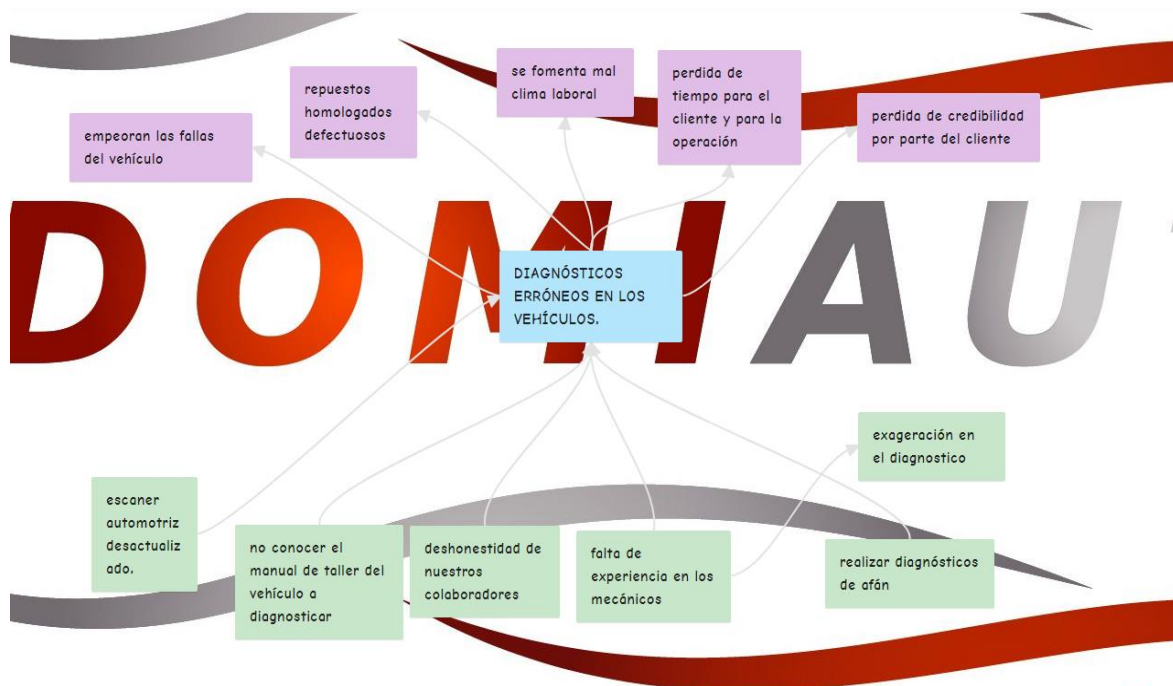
empeoran las fallas del vehículo

repuestos homologados defectuosos

se fomenta mal clima laboral

perdida de tiempo para el cliente y para la operación

perdida de credibilidad por parte del cliente

DOMIAU

DIAGNÓSTICOS ERRÓNEOS EN LOS VEHÍCULOS.

exageración en el diagnostico

escaner automotriz desactualizado.

no conocer el manual de taller del vehículo a diagnosticar

deshonestidad de nuestros colaboradores

falta de experiencia en los mecánicos

realizar diagnósticos de afán